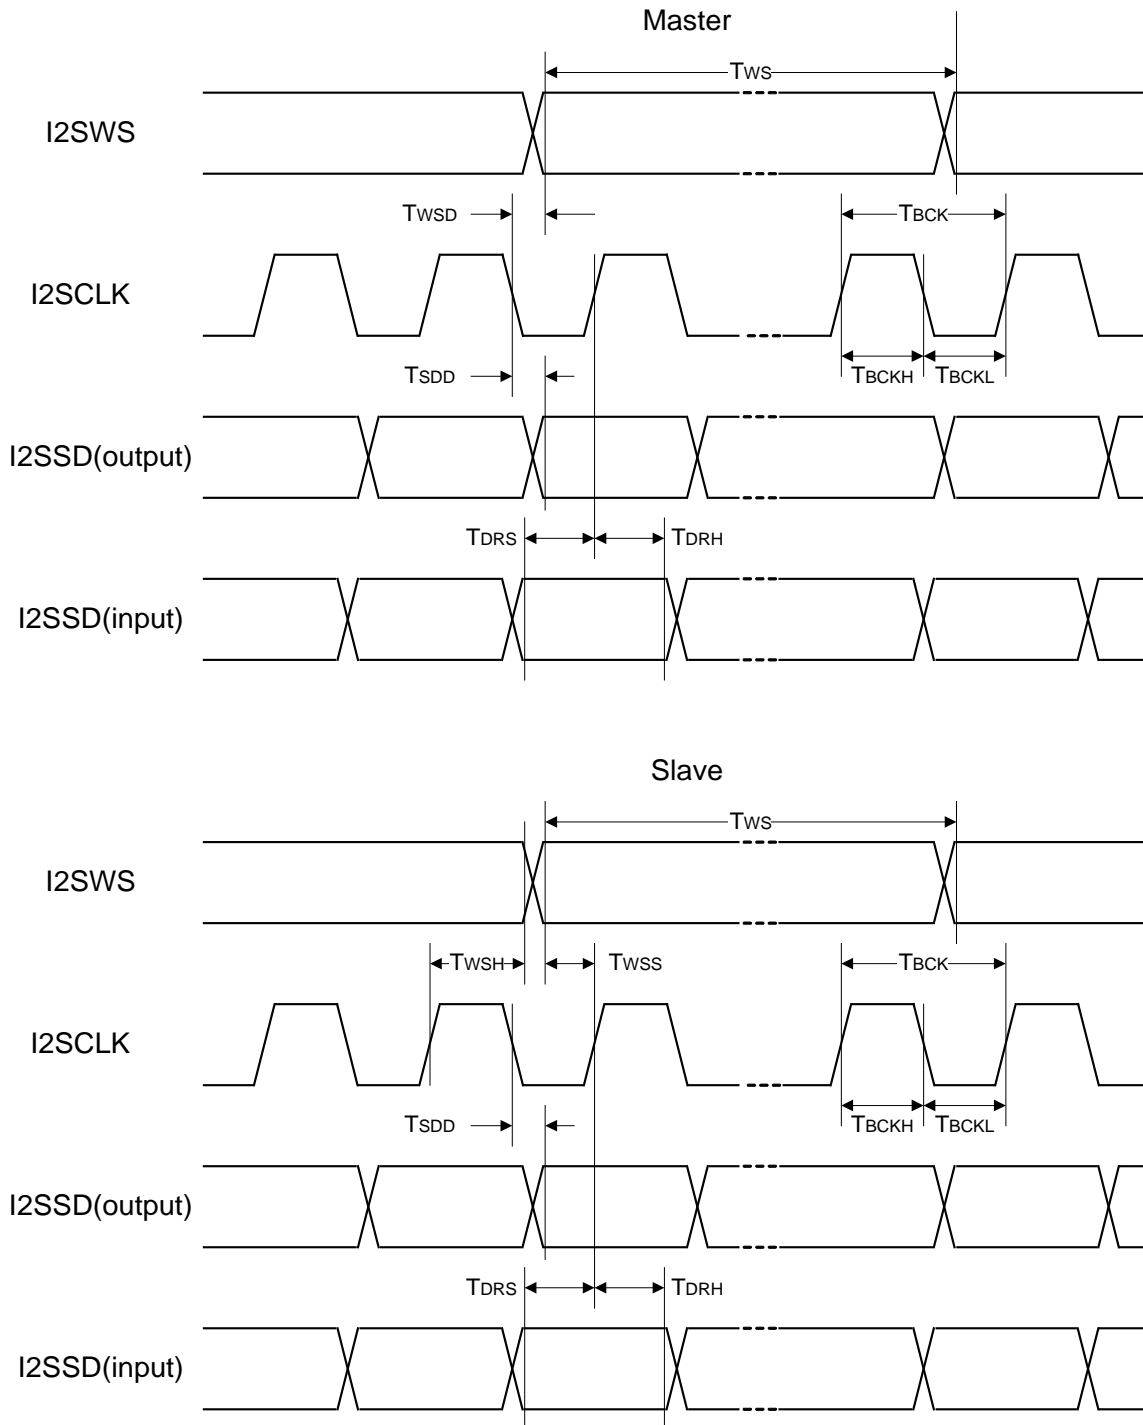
Master

TWS

I2SWS

TWSD

TBCK

I2SCLK

TSDD

TBCKH TBCKL

I2SSD(output)

TDRS TDRH

I2SSD(input)

Slave

TWS

I2SWS

TWSH TWSS

TBCK

I2SCLK

TSDD

TBCKH TBCKL

I2SSD(output)

TDRS TDRH

I2SSD(input)